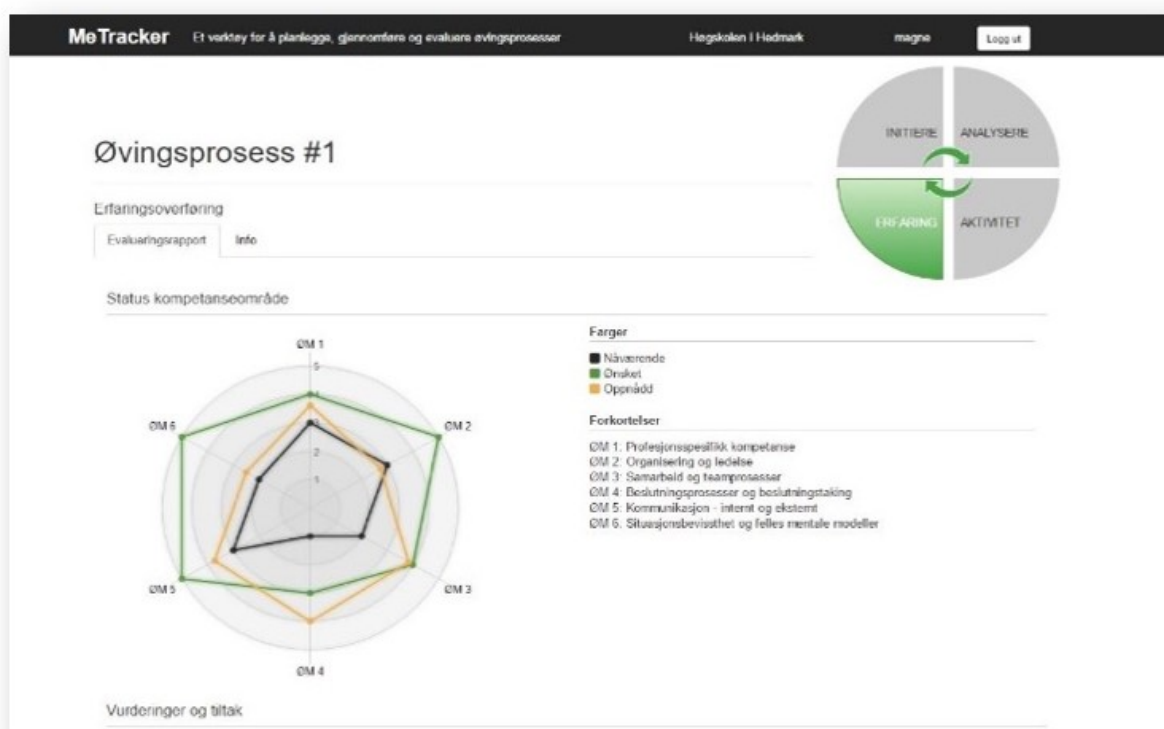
MeTracker Et verktøy for å planlegge, gjennomføre og evaluere øvingsprosesser Høgskolen I Hedmark magne Logg ut

INITIERE ANALYSERE ERFARING AKTIVITET

Øvingsprosess #1

Erfaringsoverføring

Evalueringsrapport Info

Status kompetanseområde

ØM 1
5
4
3
2
1
ØM 2
ØM 3
ØM 4
ØM 5
ØM 6

Farger

Nåværende
Ønsket
Oppnådd

Forkortelser

ØM 1: Profesjonsspesifikk kompetanse
ØM 2: Organisering og ledelse
ØM 3: Samarbeid og teamprosesser
ØM 4: Beslutningsprosesser og beslutningstaking
ØM 5: Kommunikasjon - internt og eksternt
ØM 6: Situasjonsbevissthet og felles mentale modeller

Vurderinger og tiltak